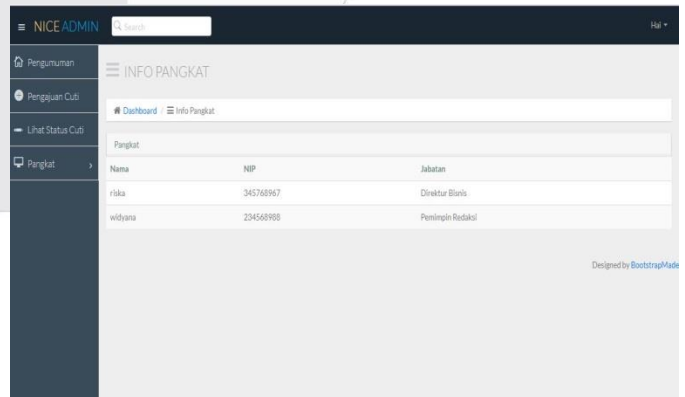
≡ NICEADMIN

Search

Hai ▾

Pengumuman

Pengajuan Cuti

Lihat Status Cuti

Pangkat ›

≡ INFO PANGKAT

Dashboard / ≡ Info Pangkat

Pangkat

| Nama | NIP | Jabatan |
|---|---|---|
| riska | 345768967 | Direktur Bisnis |
| widyana | 234568988 | Pemimpin Redaksi |

Designed by BootstrapMade